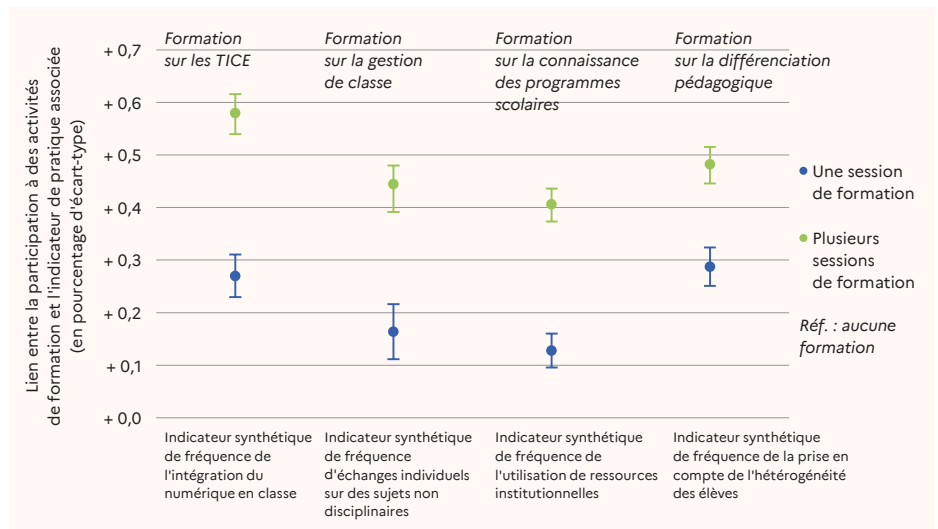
Lien entre la participation à des activités de formation et l'indicateur de pratique associée (en pourcentage d'écart-type)

+ 0,7
+ 0,6
+ 0,5
+ 0,4
+ 0,3
+ 0,2
+ 0,1
+ 0,0

Formation sur les TICE

Formation sur la gestion de classe

Formation sur la connaissance des programmes scolaires

Formation sur la différenciation pédagogique

Une session de formation

Plusieurs sessions de formation

Réf. : aucune formation

Indicateur synthétique de fréquence de l'intégration du numérique en classe

Indicateur synthétique de fréquence d'échanges individuels sur des sujets non disciplinaires

Indicateur synthétique de fréquence de l'utilisation de ressources institutionnelles

Indicateur synthétique de fréquence de la prise en compte de l'hétérogénéité des élèves